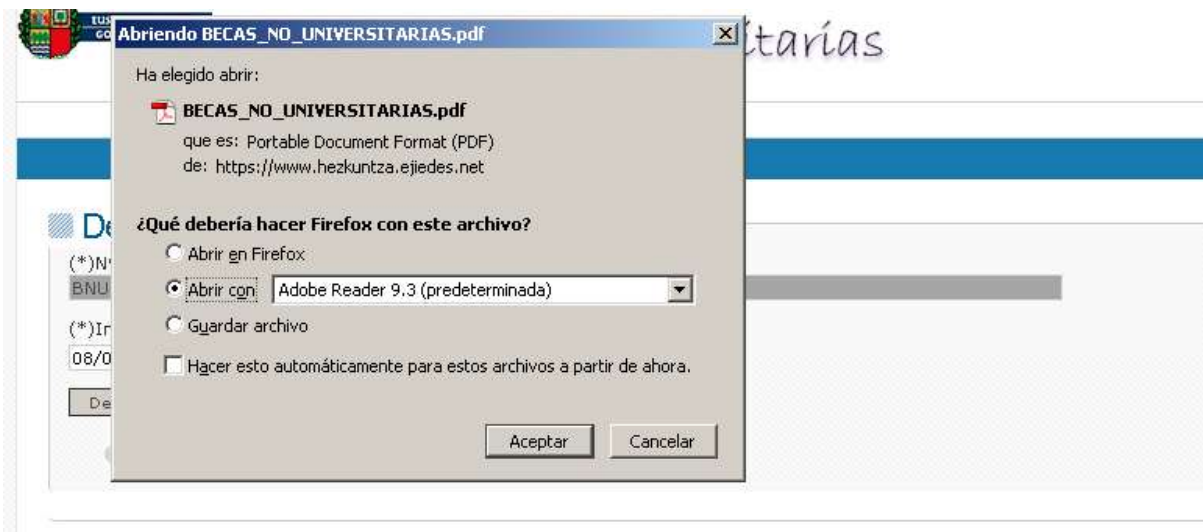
tarias

Abriendo BECAS_NO_UNIVERSITARIAS.pdf

Ha elegido abrir:

BECAS_NO_UNIVERSITARIAS.pdf
que es: Portable Document Format (PDF)
de: https://www.hezkuntza.ejiedes.net

¿Qué debería hacer Firefox con este archivo?

Abrir en Firefox
Abrir con Adobe Reader 9.3 (predeterminada)
Guardar archivo

Hacer esto automáticamente para estos archivos a partir de ahora.

Aceptar Cancelar

De

(*)N
BNU
(*)In
08/0
De